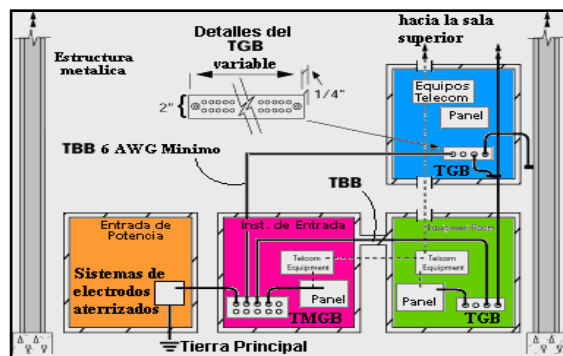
Detalles del TGB

variable

2"

1/4"

hacia la sala superior

Estructura metalica

Equipos Telecom

Panel

TBB 6 AWG Minimo

TGB

TBB

Entrada de Potencia

Inst. de Entrada

Equipment Room

Telcom Equipment

Telcom Equipment

Sistemas de electrodos aterrizados

Panel

Panel

TMGB

TGB

Tierra Principal